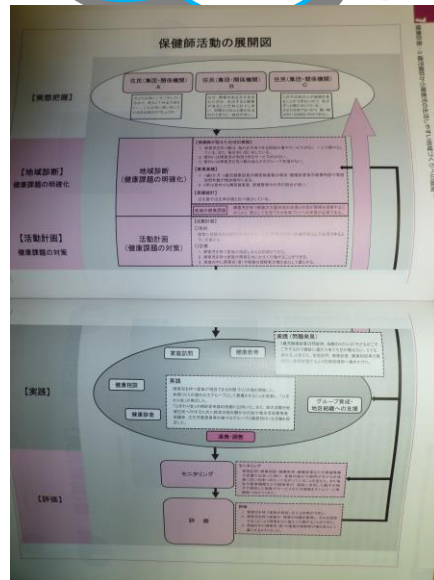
保健師活動の展開図

【実態把握】

住民（集団・関係機関）A

住民（集団・関係機関）B

住民（集団・関係機関）C

【地域診断】
健康課題の明確化

地域診断
（健康課題の明確化）

【活動計画】
健康課題の対策

活動計画
（健康課題の対策）

【実践】

家庭訪問

健康教育

健康相談

健康診査

グループ育成・地区組織への支援

実践

連携・調整

【評価】

モニタリング

評価

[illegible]